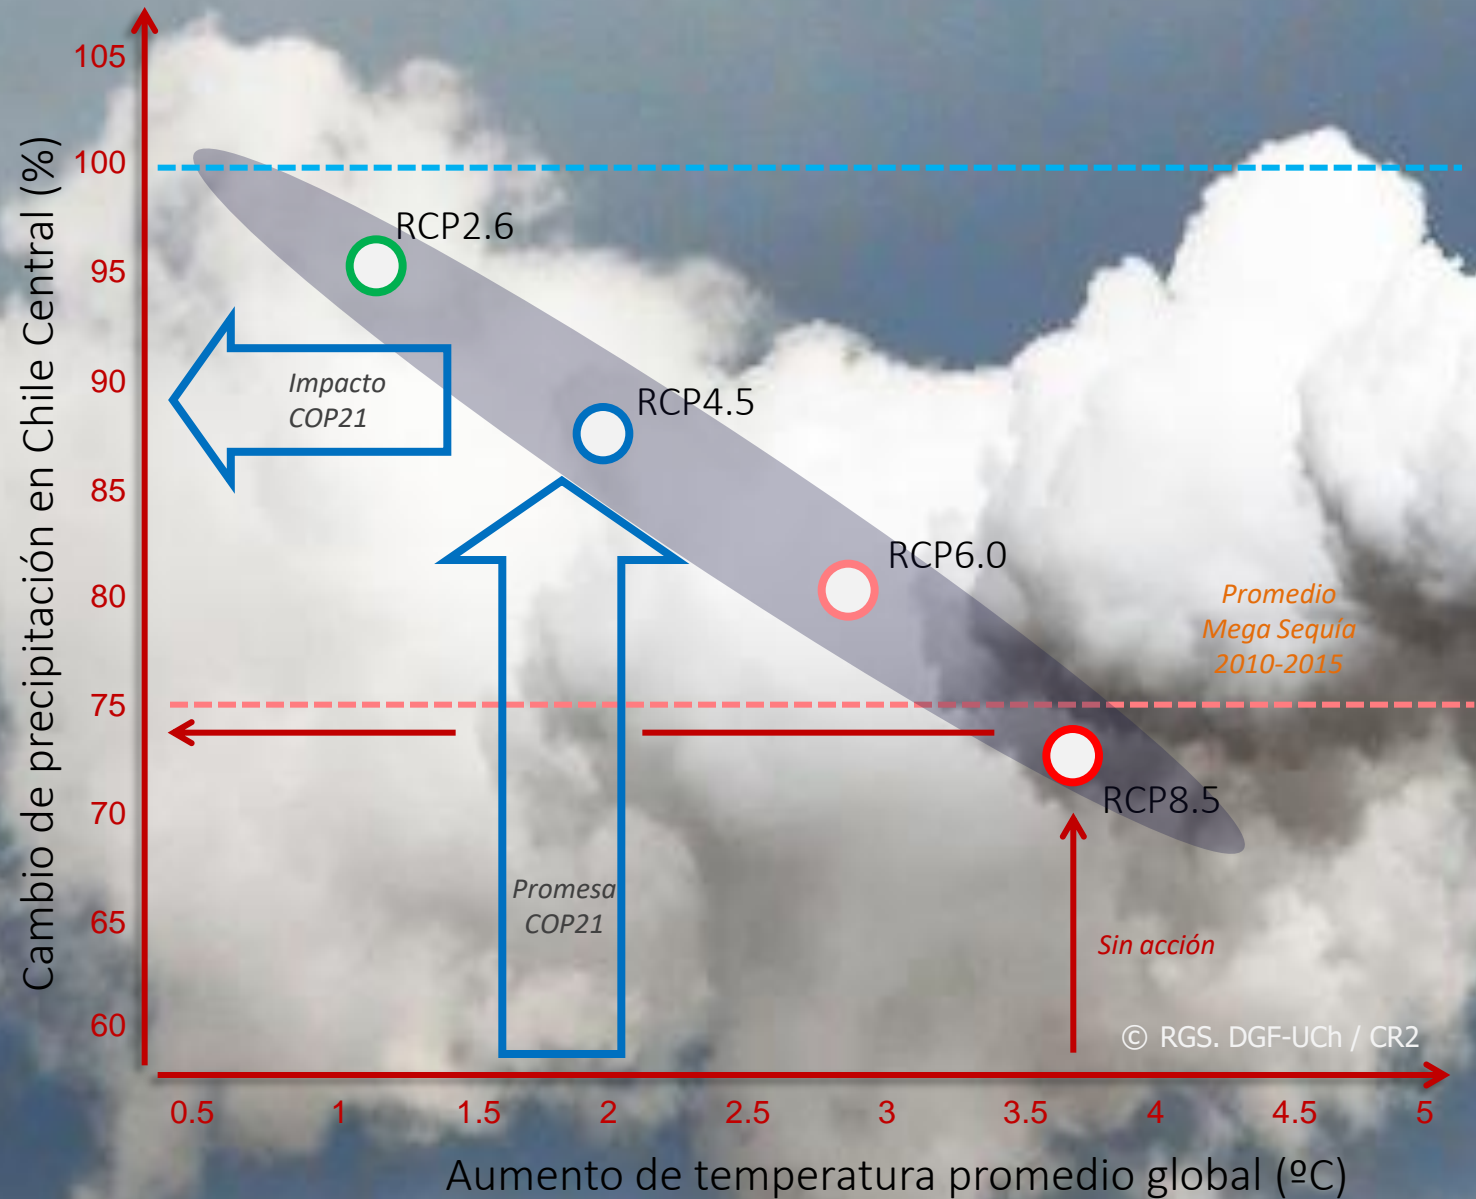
Cambio de precipitación en Chile Central (%)

105
100
95
90
85
80
75
70
65
60

RCP2.6
Impacto COP21
RCP4.5
RCP6.0
Promedio Mega Sequía 2010-2015
RCP8.5
Promesa COP21
Sin acción
© RGS. DGF-UCh / CR2

0.5
1
1.5
2
2.5
3
3.5
4
4.5
5

Aumento de temperatura promedio global (ºC)